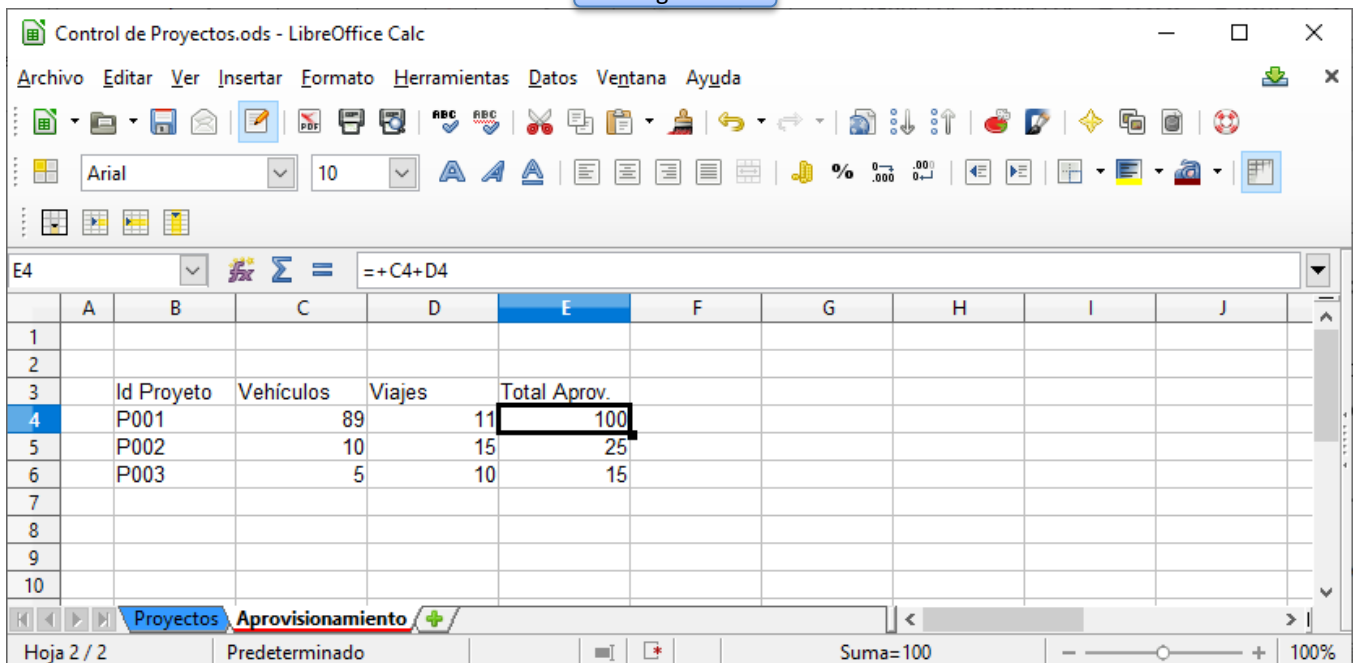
Control de Proyectos.ods - LibreOffice Calc

Archivo Editar Ver Insertar Formato Herramientas Datos Ventana Ayuda

Arial 10

E4 =+C4+D4

| | A | B | C | D | E | F | G | H | I | J |
|---|---|---|---|---|---|---|---|---|---|---|
| 1 | | | | | | | | | | |
| 2 | | | | | | | | | | |
| 3 | | Id Proyeto | Vehículos | Viajes | Total Aprov. | | | | | |
| 4 | | P001 | 89 | 11 | 100 | | | | | |
| 5 | | P002 | 10 | 15 | 25 | | | | | |
| 6 | | P003 | 5 | 10 | 15 | | | | | |
| 7 | | | | | | | | | | |
| 8 | | | | | | | | | | |
| 9 | | | | | | | | | | |
| 10 | | | | | | | | | | |

Proyectos Aprovisionamiento

Hoja 2 / 2 Predeterminado Suma=100 100%